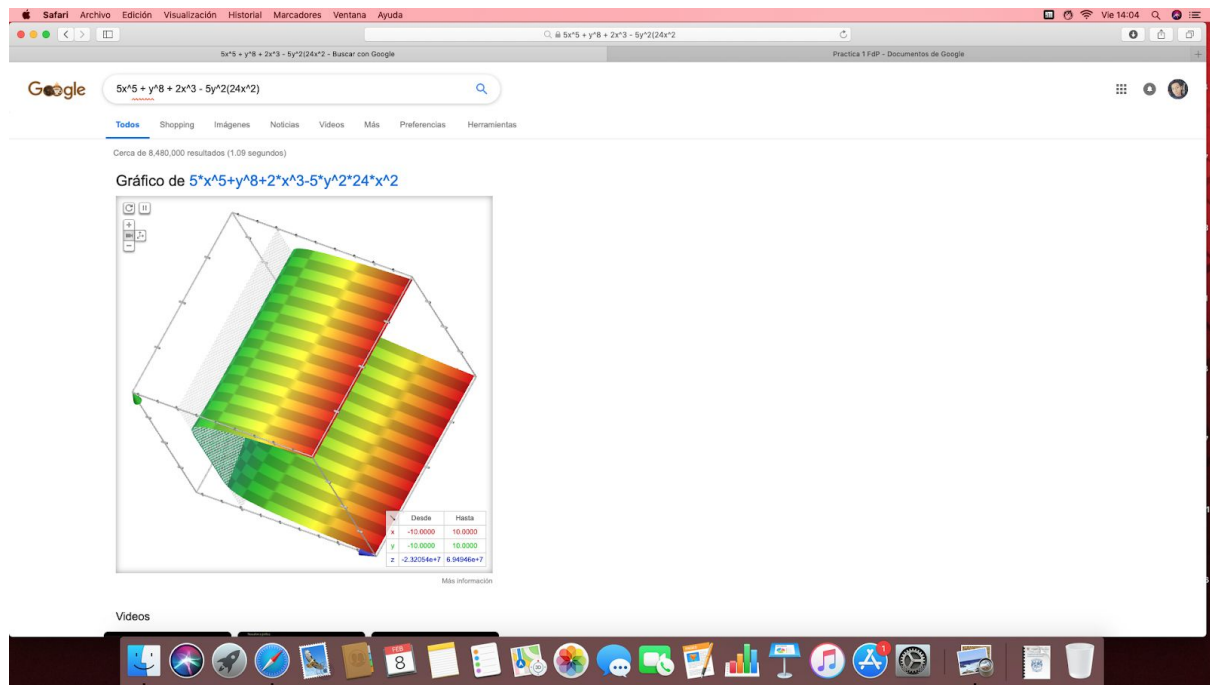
Safari Archivo Edición Visualización Historial Marcadores Ventana Ayuda

Vie 14:04

5x^5 + y^8 + 2x^3 - 5y^2(24x^2

5x^5 + y^8 + 2x^3 - 5y^2(24x^2 - Buscar con Google

Practica 1 FdP - Documentos de Google

Google

5x^5 + y^8 + 2x^3 - 5y^2(24x^2)

Todos Shopping Imágenes Noticias Videos Más Preferencias Herramientas

Cerca de 8,480,000 resultados (1.09 segundos)

Gráfico de 5*x^5+y^8+2*x^3-5*y^2*24*x^2

| | Desde | Hasta |
|---|---|---|
| x | -10.0000 | 10.0000 |
| y | -10.0000 | 10.0000 |
| z | -2.32054e+7 | 6.94946e+7 |

Más información

Videos

FEB
8